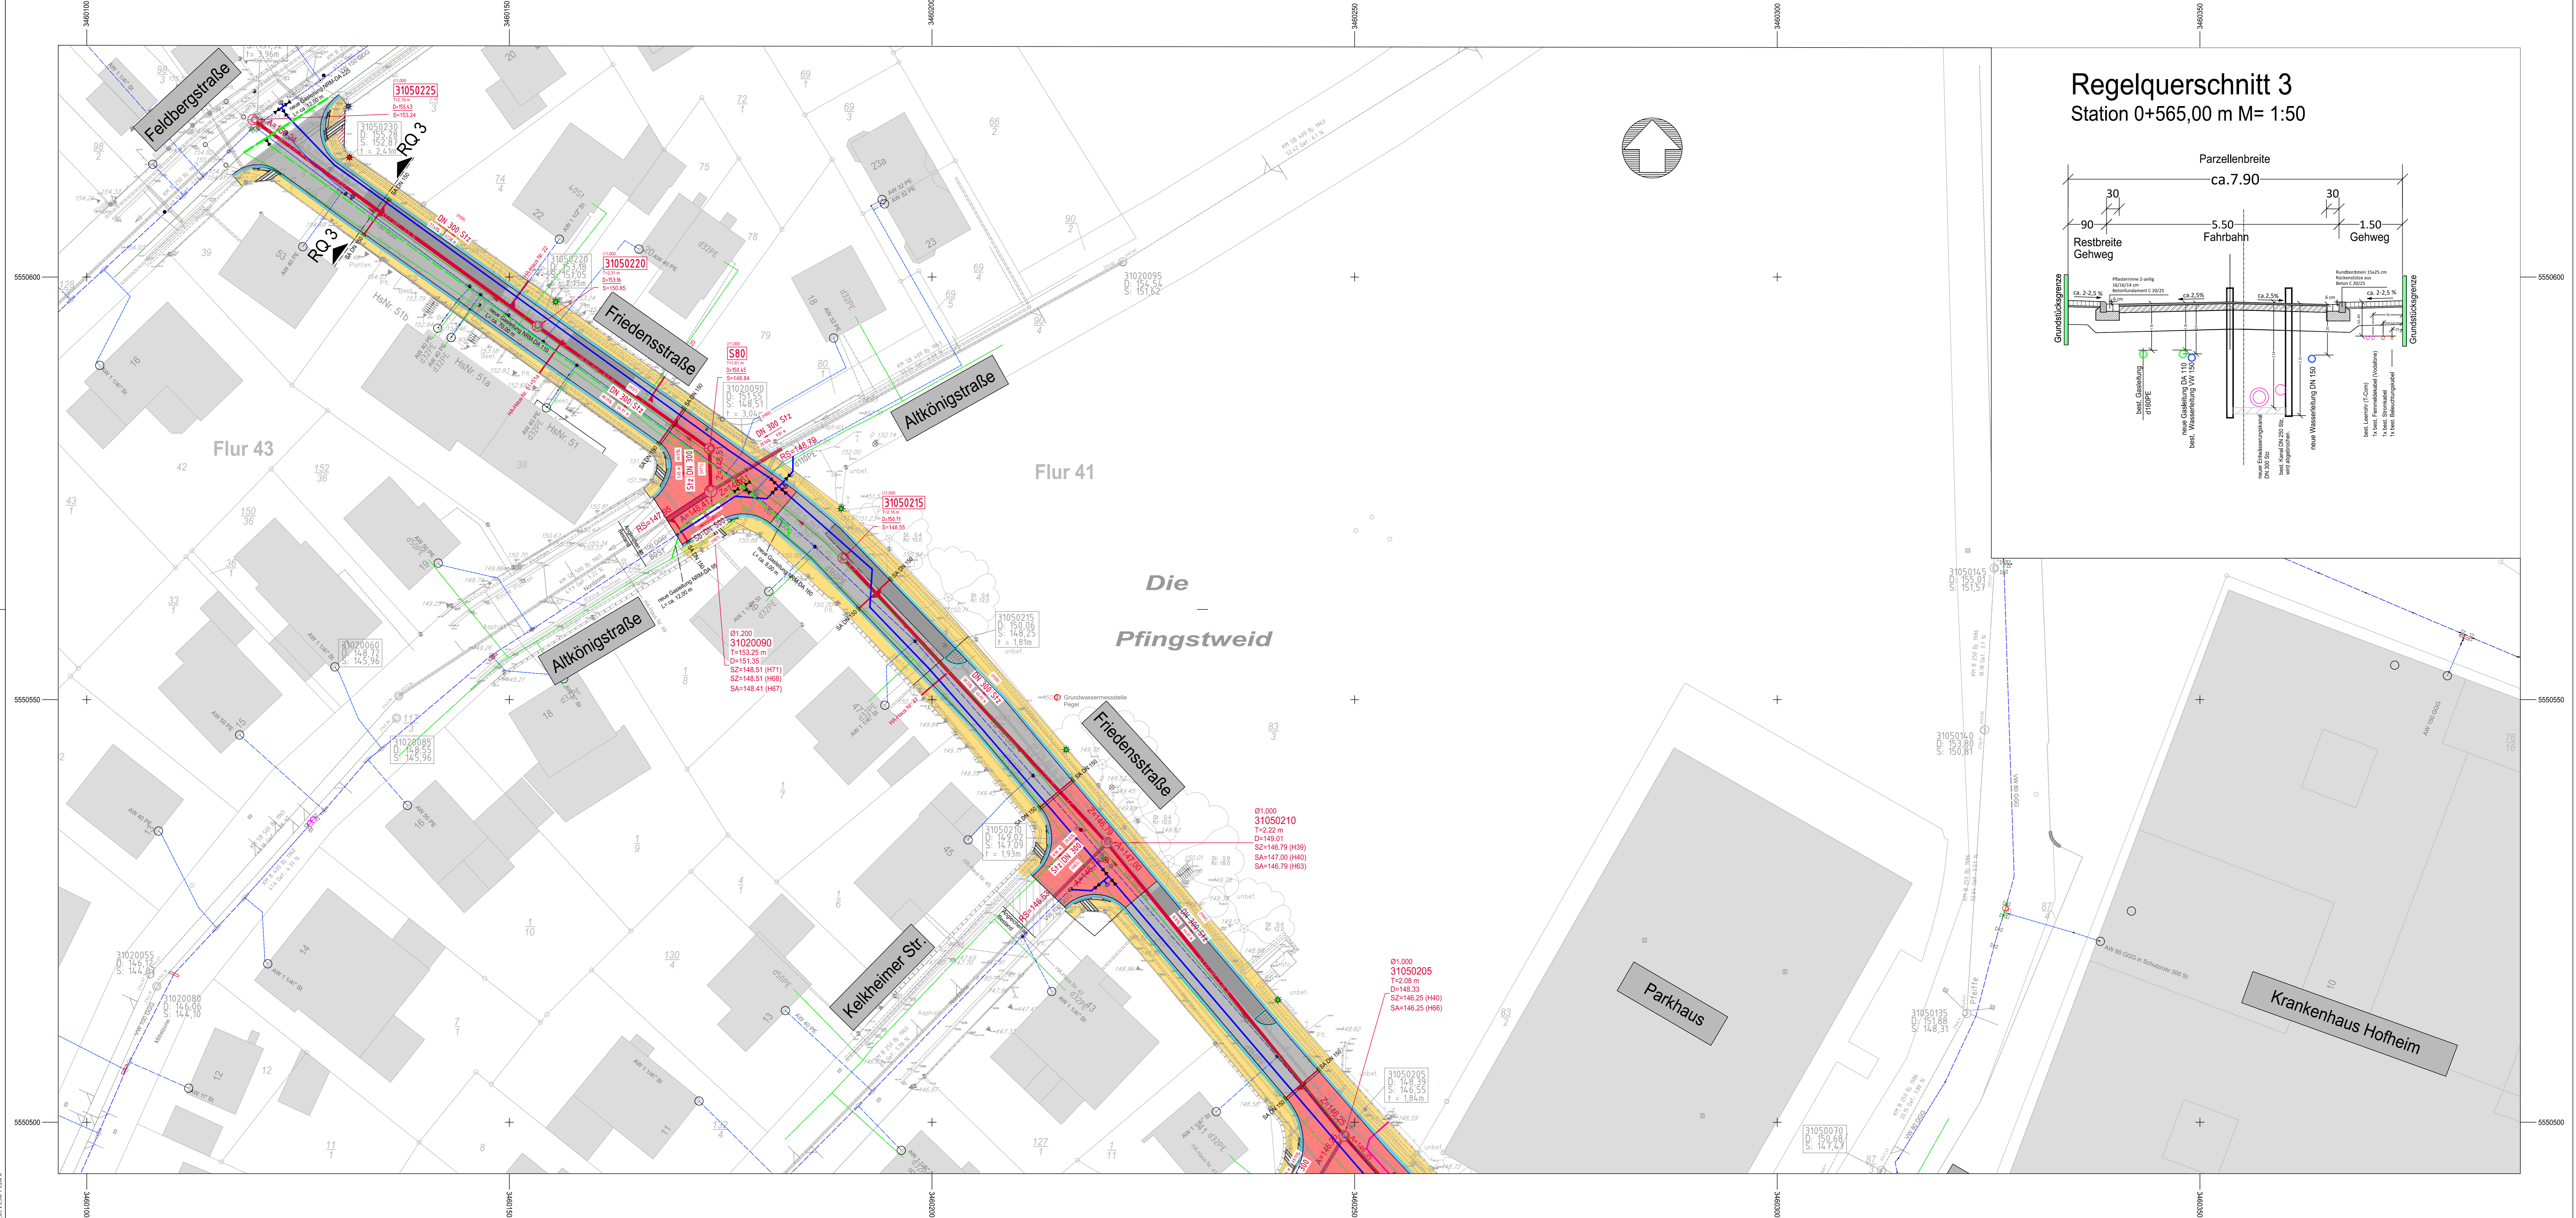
Regelquerschnitt 3
Station 0+565,00 m M= 1:50

Parzellenbreite
ca.7.90
30
30
90
5.50
1.50
Restbreite Gehweg
Fahrbahn
Gehweg
Grundstücksgrenze
Grundstücksgrenze
ca. 2-2.5 %
ca.2.5%
ca.2.5%
ca. 2-2.5 %
best. Gasleitung d160PE
neue Gasleitung DA 110
best. Wasserleitung VW 150
neuer Entwässerungskanal DN 300 Stz
best. Kanal DN 250 Stz wird abgebrochen
neue Wasserleitung DN 150

Feldbergstraße
Friedensstraße
Altkönigstraße
Altkönigstraße
Friedensstraße
Kelkheimer Str.
Parkhaus
Krankenhaus Hofheim
Flur 43
Flur 41
Die
Pfingstweid
RQ 3
RQ 3
DN 300 Stz
DN 300 Stz
DN 300 Stz
DN 300 Stz
S80
Grundwassermessstelle Pegel

31050225
31050220
31050215
Ø1.200
31020090
T=153.25 m
D=151.35
SZ=148.51 (H71)
SZ=148.51 (H68)
SA=148.41 (H67)

Ø1.000
31050210
T=2.22 m
D=149.01
SZ=146.79 (H39)
SA=147.00 (H40)
SA=146.79 (H63)

Ø1.000
31050205
T=2.08 m
D=148.33
SZ=146.25 (H40)
SA=146.25 (H66)

31020095
D: 154.54
S: 151.62
31020090
D: 151.55
S: 148.51
t = 3.04m
31050215
D: 150.06
S: 148.25
t = 1.81m
31020060
D: 148.72
S: 145.96
31020085
D: 148.55
S: 145.96
31050210
D: 149.02
S: 147.09
t = 1.93m
31020055
D: 146.12
S: 144.
31020080
D: 146.06
S: 144.10
31050205
D: 148.39
S: 146.55
t = 1.84m
31050145
D: 155.01
S: 151.57
31050140
D: 153.80
S: 150.81
31050135
D: 151.88
S: 148.31
31050070
D: 150.68
S: 147.47